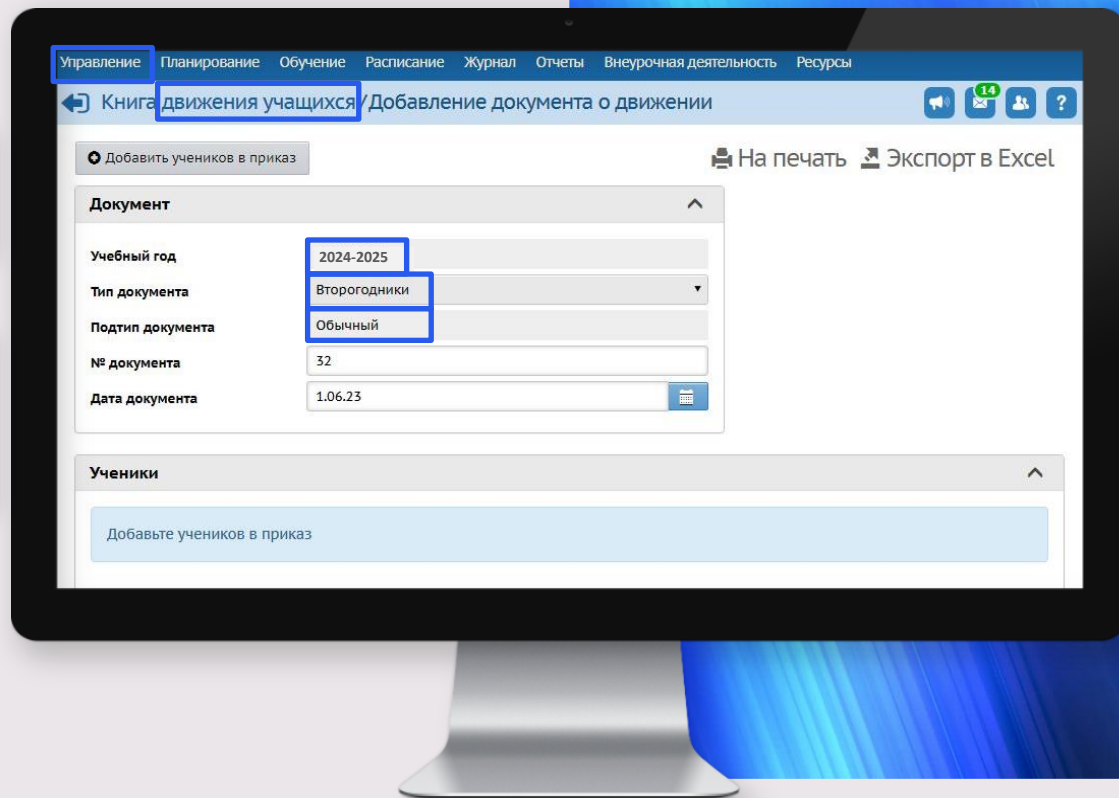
Управление Планирование Обучение Расписание Журнал Отчеты Внеурочная деятельность Ресурсы

Книга движения учащихся / Добавление документа о движении

14

Добавить учеников в приказ

На печать Экспорт в Excel

Документ

| | |
|---|---|
| Учебный год | 2024-2025 |
| Тип документа | Второгодники |
| Подтип документа | Обычный |
| № документа | 32 |
| Дата документа | 1.06.23 |

Ученики

Добавьте учеников в приказ